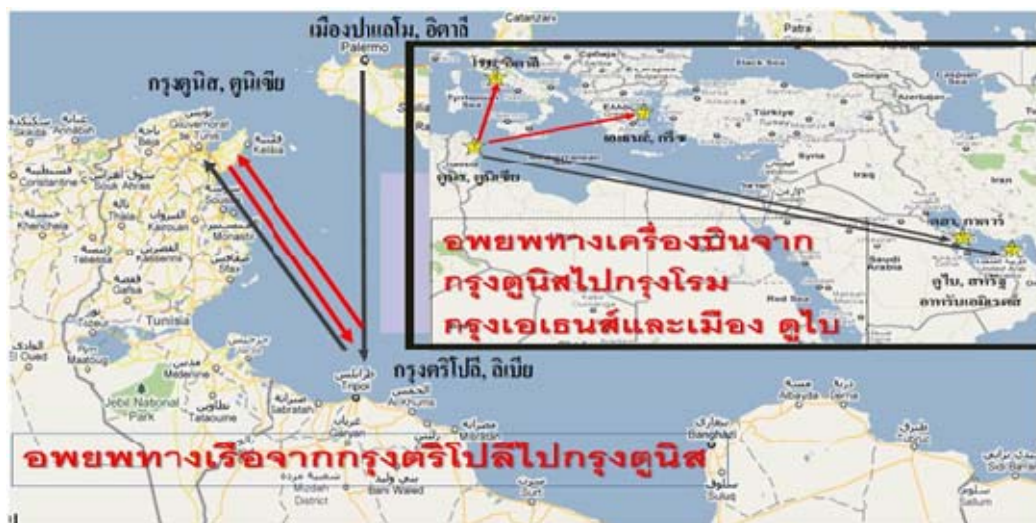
เมืองปาแลโม, อิตาลี
Palermo
Catanzaro
Patra
กรุงตูนิส, ตูนิเซีย
Tunis
Skikda
Annaba
Constantine
Souk Ahras
Tebessa
Khenchela
Kairouan
Sousse
Monastir
Sfax
Gafsa
Gabès
Tozeur
Tunisia
Medenine
Tataouine
El Oued
Jebil National Park
Sabratah
Tripoli
Gharyan
Yafran
Bani Walid
Mizdah District
Misrata
Sirte
Surt
Benghazi
Sulua
Ajdabiya
Tobruk
Sidi Barrani
Siwa
Al Khums
กรุงตริโปลี, ลิเบีย
โรม, อิตาลี
เอเธนส์, กรีซ
ตูนิส, ตูนิเซีย
Türkiye
Syria
Iraq
Iran
Saudi Arabia
Red Sea
Azerbaijan
โดฮา, กาตาร์
ดูไบ, สหรัฐ อาหรับเอมิเรตส์
United Arab Emirates
อพยพทางเครื่องบินจาก กรุงตูนิสไปกรุงโรม กรุงเอเธนส์และเมือง ดูไบ
อพยพทางเรือจากกรุงตริโปลีไปกรุงตูนิส